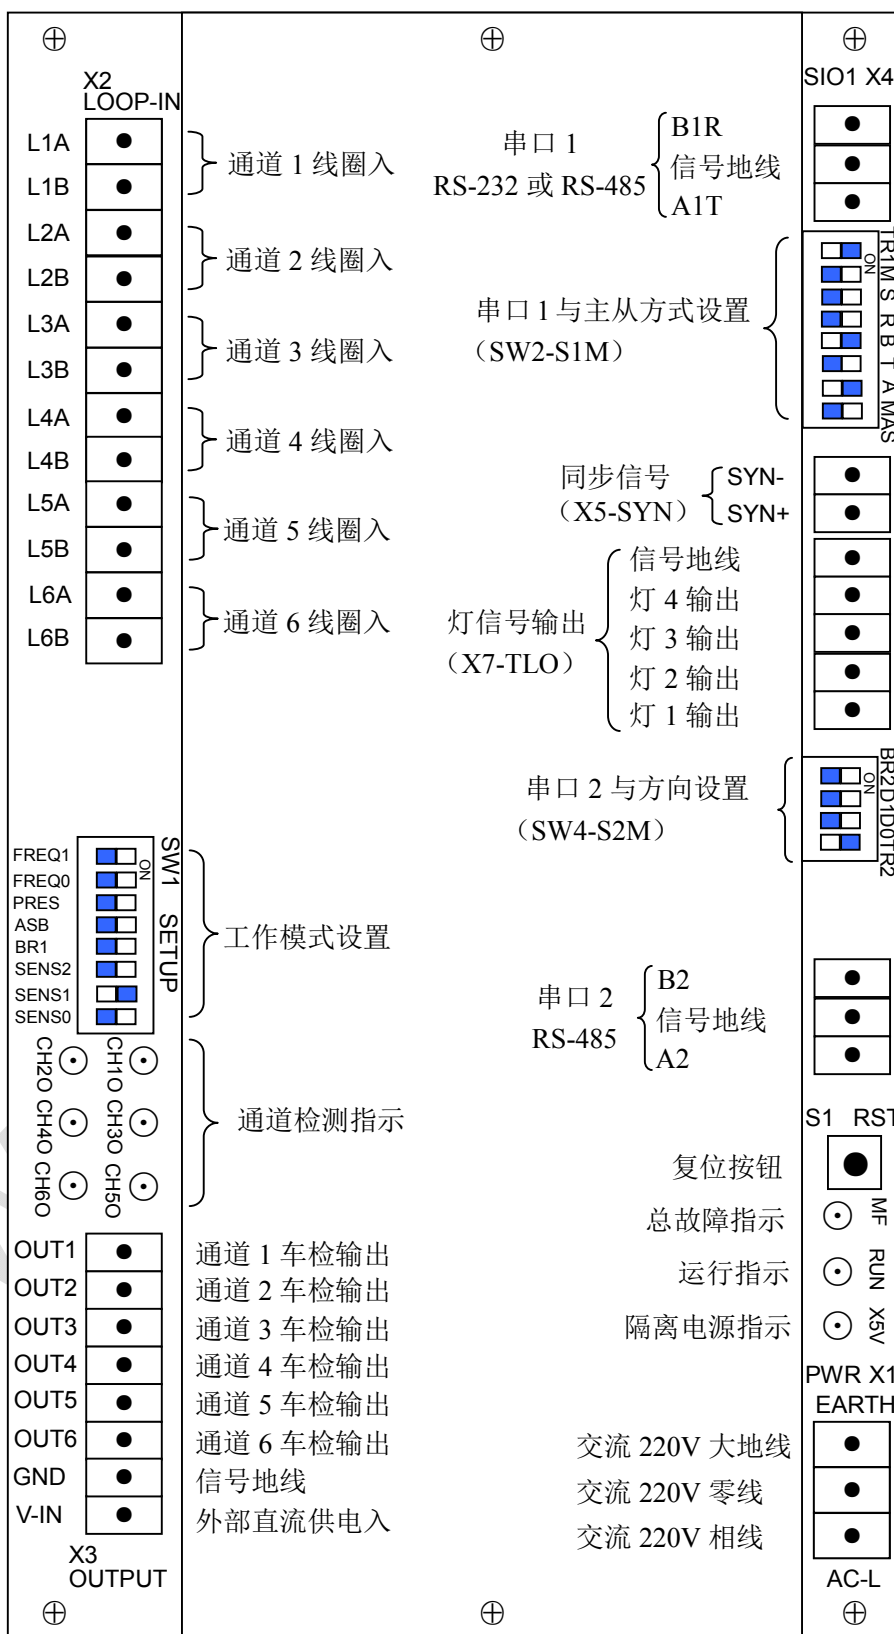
X2
LOOP-IN

L1A
L1B
通道 1 线圈入
L2A
L2B
通道 2 线圈入
L3A
L3B
通道 3 线圈入
L4A
L4B
通道 4 线圈入
L5A
L5B
通道 5 线圈入
L6A
L6B
通道 6 线圈入

串口 1
RS-232 或 RS-485
B1R
信号地线
A1T

SIO1 X4

串口 1 与主从方式设置
（SW2-S1M）

TR1M S R B T A MAS
ON

同步信号
（X5-SYN）
SYN-
SYN+

灯信号输出
（X7-TLO）
信号地线
灯 4 输出
灯 3 输出
灯 2 输出
灯 1 输出

串口 2 与方向设置
（SW4-S2M）

BR2D1D0TR2
ON

FREQ1
FREQ0
PRES
ASB
BR1
SENS2
SENS1
SENS0
SW1 SETUP
ON
工作模式设置

串口 2
RS-485
B2
信号地线
A2

CH2O CH4O CH6O
CH1O CH3O CH5O
通道检测指示

S1 RST
复位按钮
总故障指示 MF
运行指示 RUN
隔离电源指示 X5V

OUT1 通道 1 车检输出
OUT2 通道 2 车检输出
OUT3 通道 3 车检输出
OUT4 通道 4 车检输出
OUT5 通道 5 车检输出
OUT6 通道 6 车检输出
GND 信号地线
V-IN 外部直流供电入
X3
OUTPUT

PWR X1
EARTH
交流 220V 大地线
交流 220V 零线
交流 220V 相线
AC-L